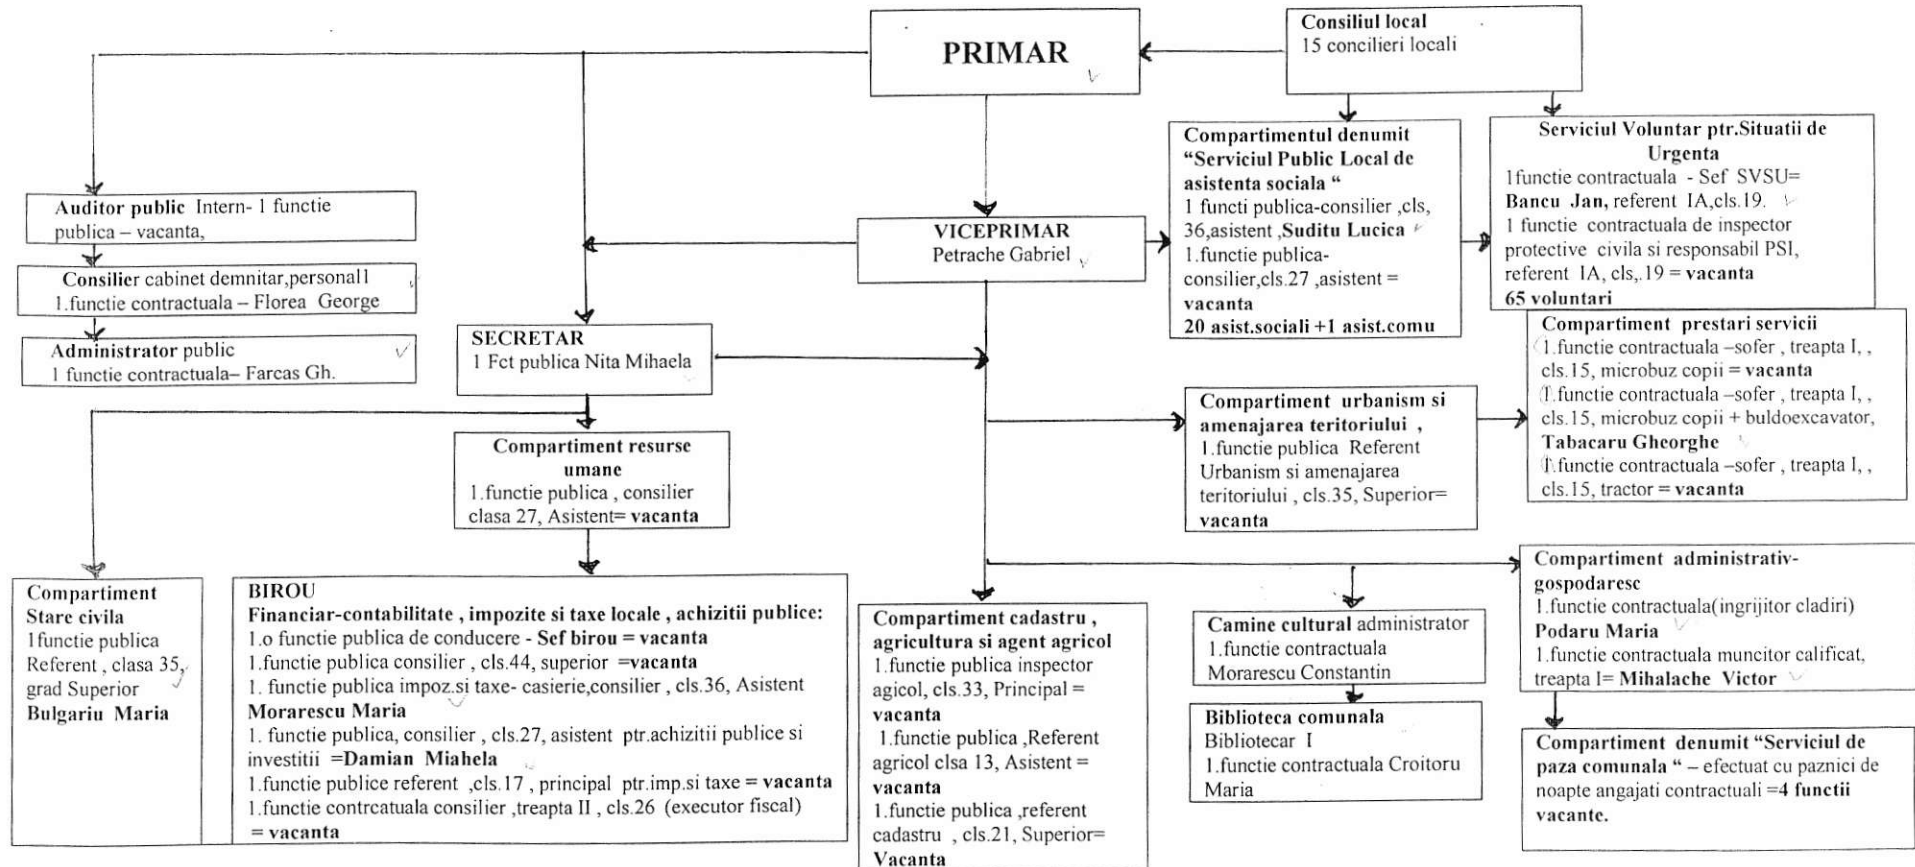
PRIMAR

Consiliul local
15 concilieri locali

Auditor public Intern- 1 functie publica – vacanta,

Consilier cabinet demnitar,personal1
1.functie contractuala – Florea George

Administrator public
1 functie contractuala– Farcas Gh.

VICEPRIMAR
Petrache Gabriel

Compartimentul denumit "Serviciul Public Local de asistenta sociala "
1 functi publica-consilier ,cls, 36,asistent ,Suditu Lucica
1.functie publica-consilier,cls.27 ,asistent = vacanta
20 asist.sociali +1 asist.comu

Serviciul Voluntar ptr.Situatii de Urgenta
1functie contractuala - Sef SVSU= Bancu Jan, referent IA,cls.19.
1 functie contractuala de inspector protective civila si responsabil PSI, referent IA, cls,.19 = vacanta
65 voluntari

SECRETAR
1 Fct publica Nita Mihaela

Compartiment prestari servicii
1.functie contractuala –sofer , treapta I, , cls.15, microbuz copii = vacanta
1.functie contractuala –sofer , treapta I, , cls.15, microbuz copii + buldoexcavator, Tabacaru Gheorghe
1.functie contractuala –sofer , treapta I, , cls.15, tractor = vacanta

Compartiment urbanism si amenajarea teritoriului ,
1.functie publica Referent Urbanism si amenajarea teritoriului , cls.35, Superior= vacanta

Compartiment resurse umane
1.functie publica , consilier clasa 27, Asistent= vacanta

Compartiment Stare civila
1functie publica Referent , clasa 35, grad Superior
Bulgariu Maria

BIROU
Financiar-contabilitate , impozite si taxe locale , achizitii publice:
1.o functie publica de conducere - Sef birou = vacanta
1.functie publica consilier , cls.44, superior =vacanta
1. functie publica impoz.si taxe- casierie,consilier , cls.36, Asistent Morarescu Maria
1. functie publica, consilier , cls.27, asistent ptr.achizitii publice si investitii =Damian Miahela
1.functie publice referent ,cls.17 , principal ptr.imp.si taxe = vacanta
1.functie contrcatuala consilier ,treapta II , cls.26 (executor fiscal) = vacanta

Compartiment cadastru , agricultura si agent agricol
1.functie publica inspector agicol, cls.33, Principal = vacanta
1.functie publica ,Referent agricol clsa 13, Asistent = vacanta
1.functie publica ,referent cadastru , cls.21, Superior= Vacanta

Camine cultural administrator
1.functie contractuala
Morarescu Constantin

Biblioteca comunala
Bibliotecar I
1.functie contractuala Croitoru Maria

Compartiment administrativ-gospodaresc
1.functie contractuala(ingrijitor cladiri)
Podaru Maria
1.functie contractuala muncitor calificat, treapta I= Mihalache Victor

Compartiment denumit "Serviciul de paza comunala " – efectuat cu paznici de noapte angajati contractuali =4 functii vacante.